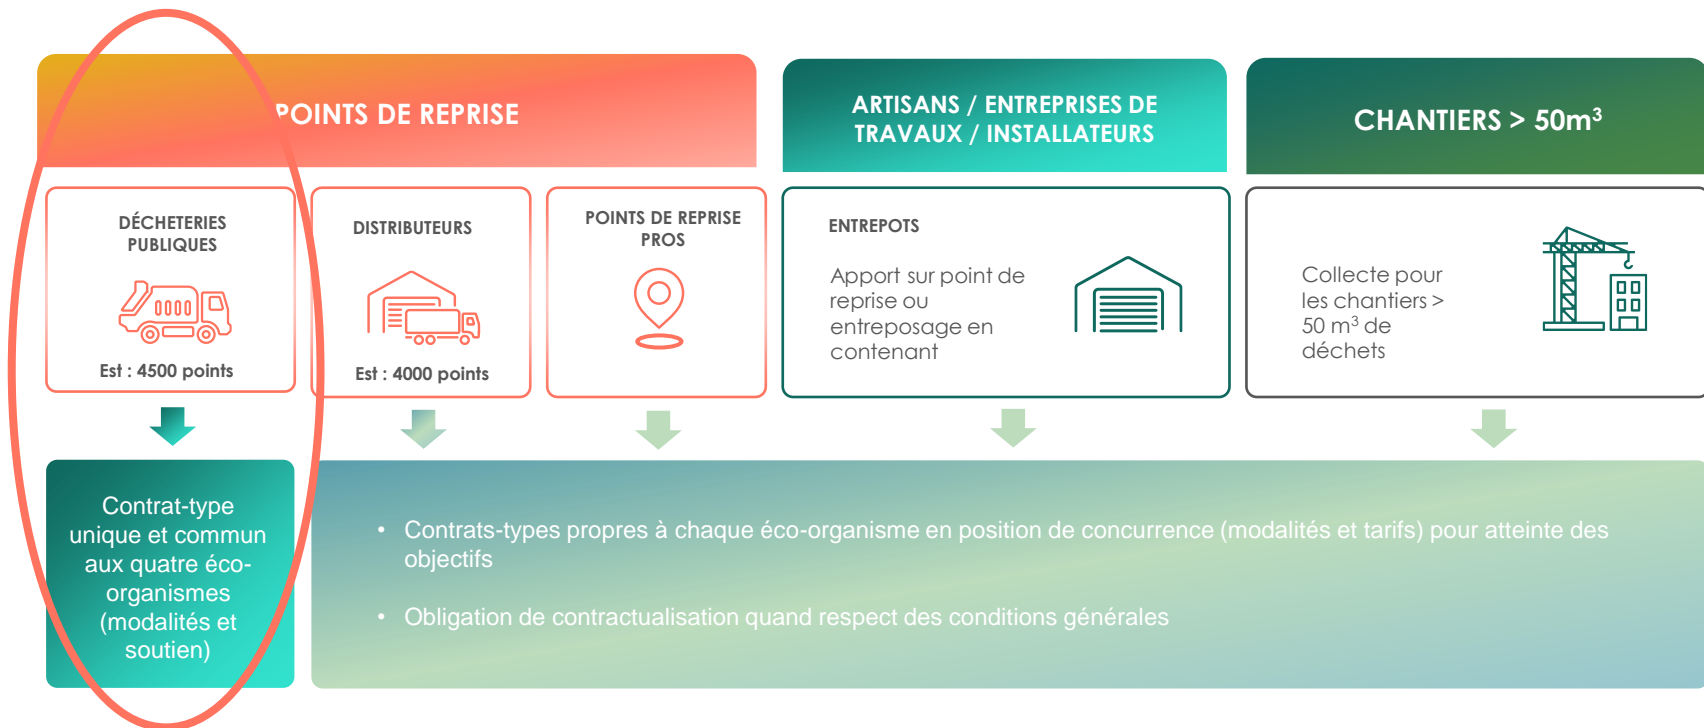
POINTS DE REPRISE

ARTISANS / ENTREPRISES DE TRAVAUX / INSTALLATEURS

CHANTIERS > 50m$^3$

DÉCHETERIES PUBLIQUES

0000

Est : 4500 points

DISTRIBUTEURS

Est : 4000 points

POINTS DE REPRISE PROS

ENTREPOTS

Apport sur point de reprise ou entreposage en contenant

Collecte pour les chantiers > 50 m$^3$ de déchets

Contrat-type unique et commun aux quatre éco-organismes (modalités et soutien)

• Contrats-types propres à chaque éco-organisme en position de concurrence (modalités et tarifs) pour atteinte des objectifs

• Obligation de contractualisation quand respect des conditions générales